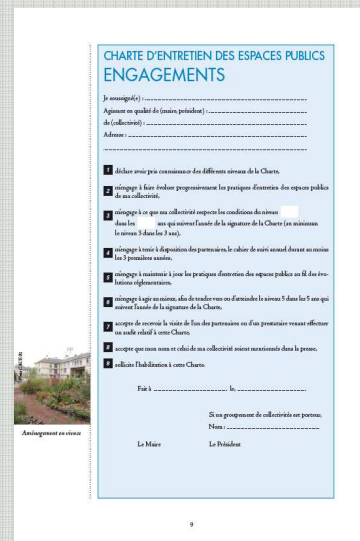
CHARTE D'ENTRETIEN DES ESPACES PUBLICS
ENGAGEMENTS

Je soussigné(e) : ..............................................................

Agissant en qualité de (maire, président) : ..............................................

de (collectivité) : ..............................................................

Adresse : ..............................................................

..............................................................

1 déclare avoir pris connaissance des différents niveaux de la Charte.

2 m'engage à faire évoluer progressivement les pratiques d'entretien des espaces publics de ma collectivité.

3 m'engage à ce que ma collectivité respecte les conditions du niveau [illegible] dans les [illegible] ans qui suivent l'année de la signature de la Charte (au minimum le niveau 3 dans les 3 ans).

4 m'engage à tenir à disposition des partenaires, le cahier de suivi annuel durant au moins les 3 premières années.

5 m'engage à maintenir à jour les pratiques d'entretien des espaces publics au fil des évolutions réglementaires.

6 m'engage à agir au mieux, afin de tendre vers ou d'atteindre le niveau 5 dans les 5 ans qui suivent l'année de la signature de la Charte.

7 accepte de recevoir la visite de l'un des partenaires ou d'un prestataire venant effectuer un audit relatif à cette Charte.

8 accepte que mon nom et celui de ma collectivité soient mentionnés dans la presse.

9 sollicite l'habilitation à cette Charte.

Fait à .............................. le, ..............................

Si un groupement de collectivité est porteur,
Nom : ..............................

Le Maire          Le Président

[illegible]

Aménagement en vivace

9